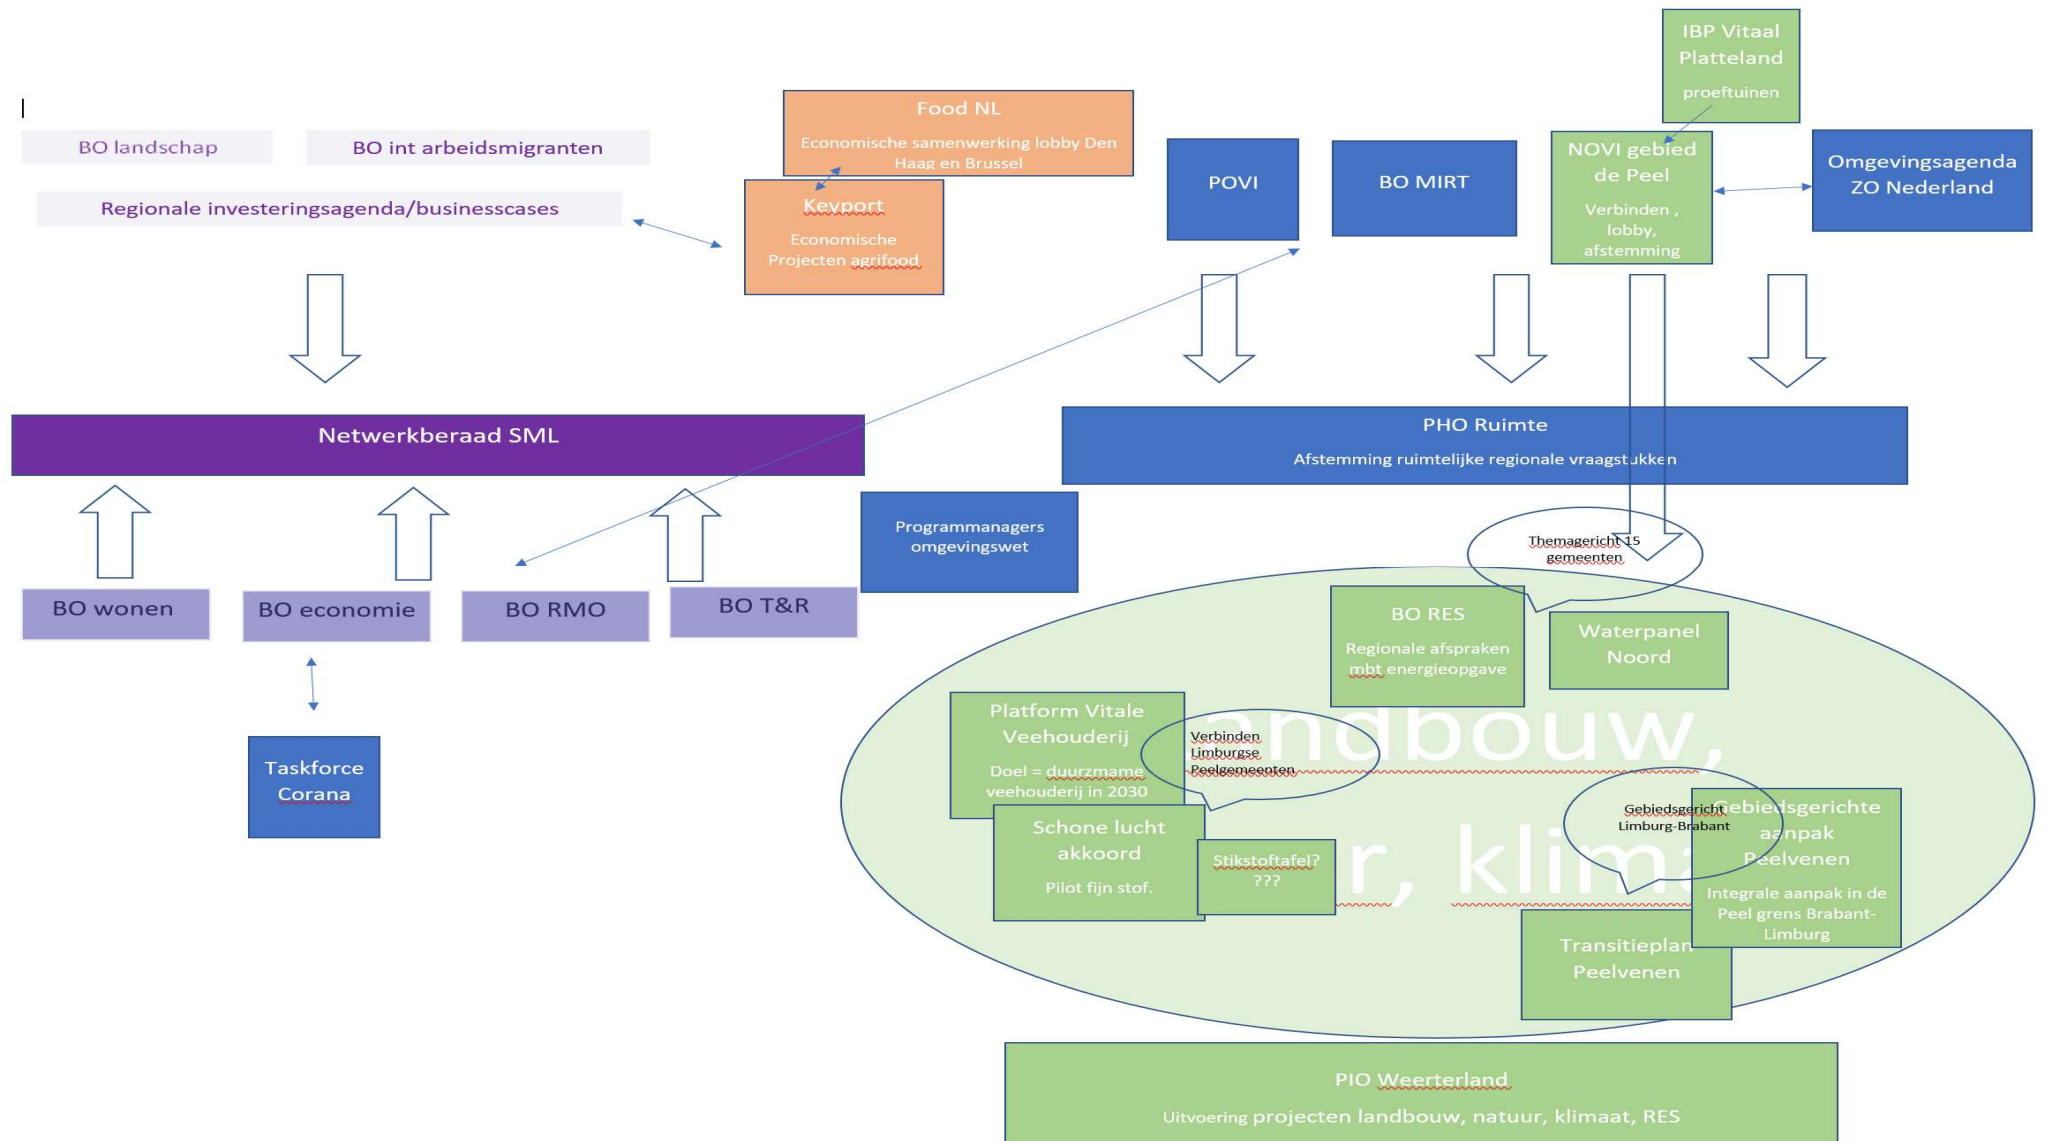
IBP Vitaal Platteland

proeftuinen

BO landschap

BO int arbeidsmigranten

Food NL

Economische samenwerking lobby Den Haag en Brussel

Regionale investeringsagenda/businesscases

Keyport

Economische Projecten agrifood

POVI

BO MIRT

NOVI gebied de Peel

Verbinden , lobby, afstemming

Omgevingsagenda ZO Nederland

Netwerkberaad SML

PHO Ruimte

Afstemming ruimtelijke regionale vraagstukken

Programmanagers omgevingswet

Themagericht 15 gemeenten

BO wonen

BO economie

BO RMO

BO T&R

BO RES

Regionale afspraken mbt energieopgave

Waterpanel Noord

Taskforce Corana

Platform Vitale Veehouderij

Doel = duurzmame veehouderij in 2030

Verbinden Limburgse Peelgemeenten

andbouw,

Schone lucht akkoord

Pilot fijn stof.

Stikstoftafel? ???

r, klim

Gebiedsgericht Limburg-Brabant

Gebiedsgerichte aanpak Peelvenen

Integrale aanpak in de Peel grens Brabant-Limburg

Transitieplan Peelvenen

PIO Weerterland

Uitvoering projecten landbouw, natuur, klimaat, RES